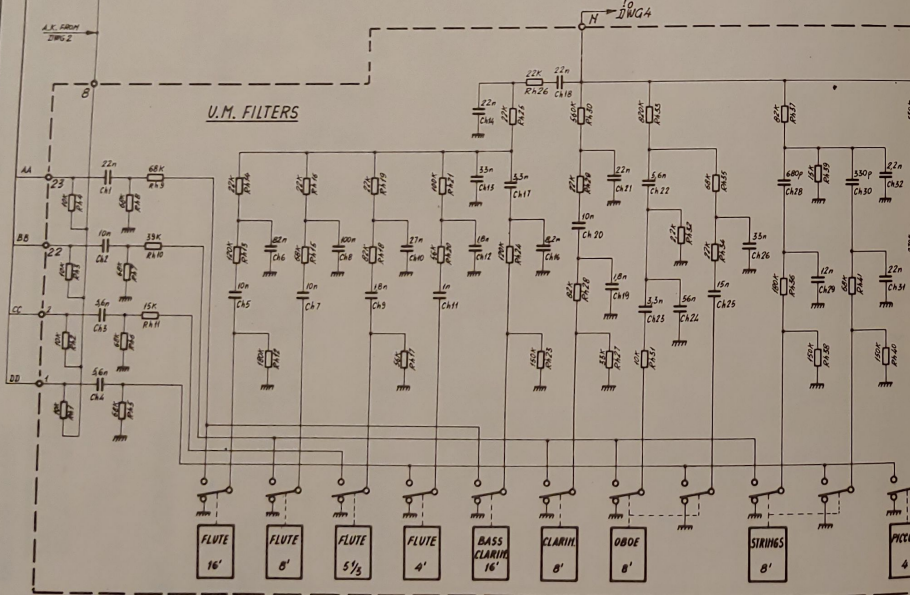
A.K. FROM DWG2

B

H

10 DWG4

U.M. FILTERS

AA 23

BB 22

CC 2

DD 1

22n Ch1

68K Rh9

10n Ch2

33K Rh10

5.6n Ch3

15K Rh11

5.6n Ch4

22K Rh26

22n Ch18

22n Ch14

33n Ch13

3.3n Ch17

22n Ch21

5.6n Ch22

10n Ch20

33n Ch26

18n Ch19

3.3n Ch23

5.6n Ch24

15n Ch25

680p Ch28

330p Ch30

22n Ch32

12n Ch29

22n Ch31

22n Ch6

100n Ch8

27n Ch10

18n Ch12

8.2n Ch16

10n Ch5

10n Ch7

18n Ch9

1n Ch11

Rh30

Rh33

Rh35

Rh37

Rh39

Rh41

Rh36

Rh38

Rh40

Rh34

Rh32

Rh31

Rh28

Rh27

Rh23

Rh24

Rh21

Rh19

Rh17

Rh16

Rh15

Rh14

Rh13

Rh12

FLUTE 16'

FLUTE 8'

FLUTE 5 1/3

FLUTE 4'

BASS CLARIN. 16'

CLARIN. 8'

OBOE 8'

STRINGS 8'

PICC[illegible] 4